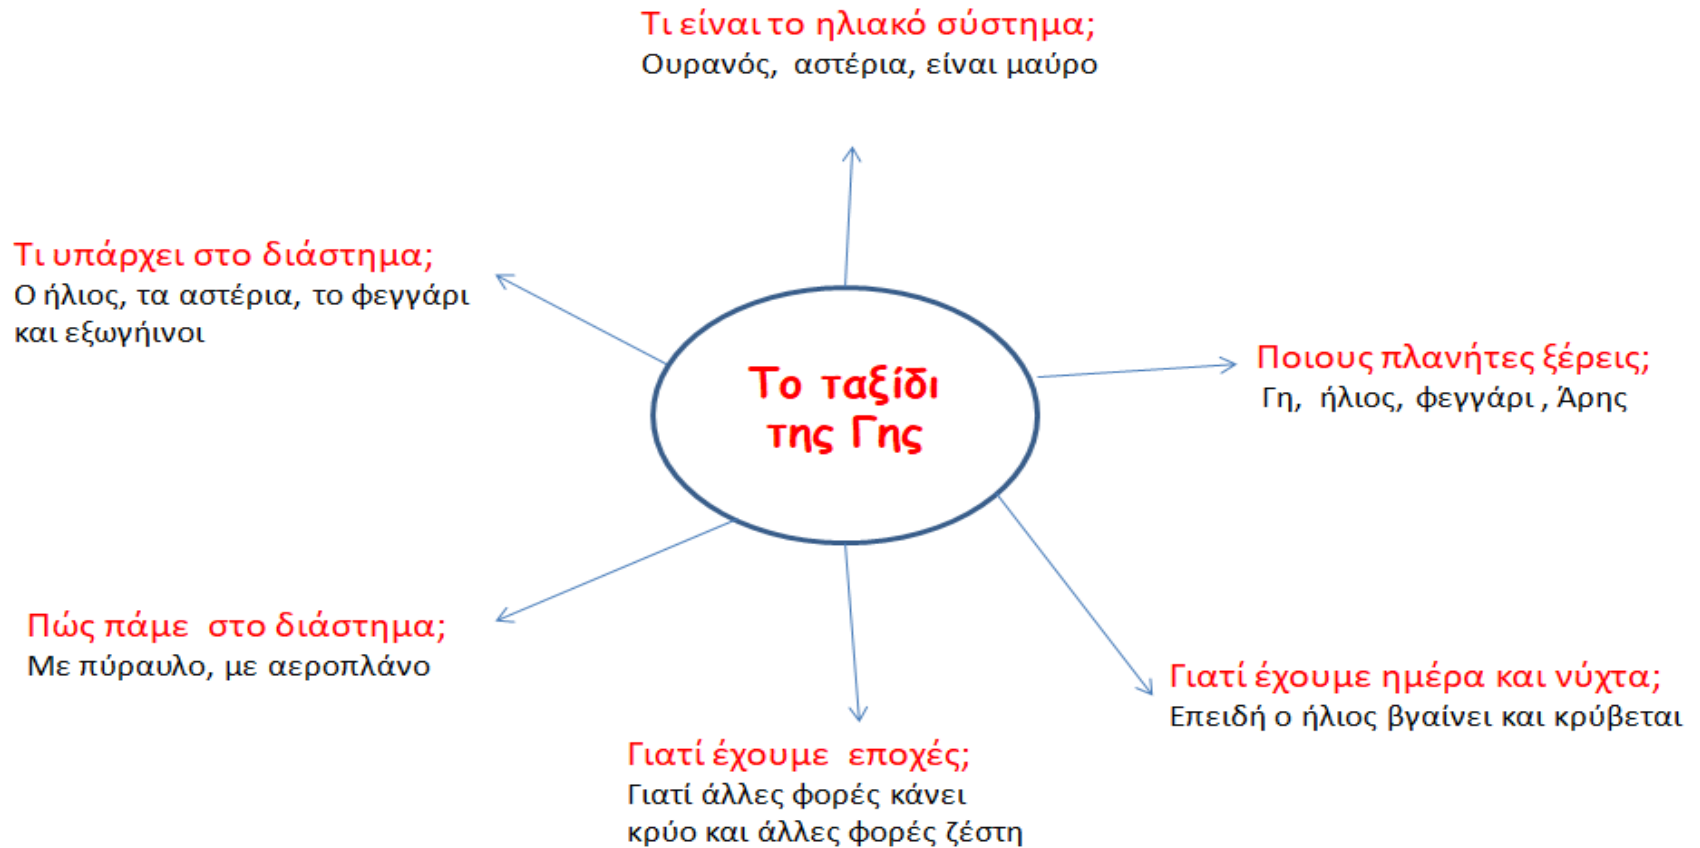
Τι είναι το ηλιακό σύστημα;
Ουρανός, αστέρια, είναι μαύρο

Τι υπάρχει στο διάστημα;
Ο ήλιος, τα αστέρια, το φεγγάρι και εξωγήινοι

Το ταξίδι της Γης

Ποιους πλανήτες ξέρεις;
Γη, ήλιος, φεγγάρι , Άρης

Πώς πάμε στο διάστημα;
Με πύραυλο, με αεροπλάνο

Γιατί έχουμε ημέρα και νύχτα;
Επειδή ο ήλιος βγαίνει και κρύβεται

Γιατί έχουμε εποχές;
Γιατί άλλες φορές κάνει κρύο και άλλες φορές ζέστη